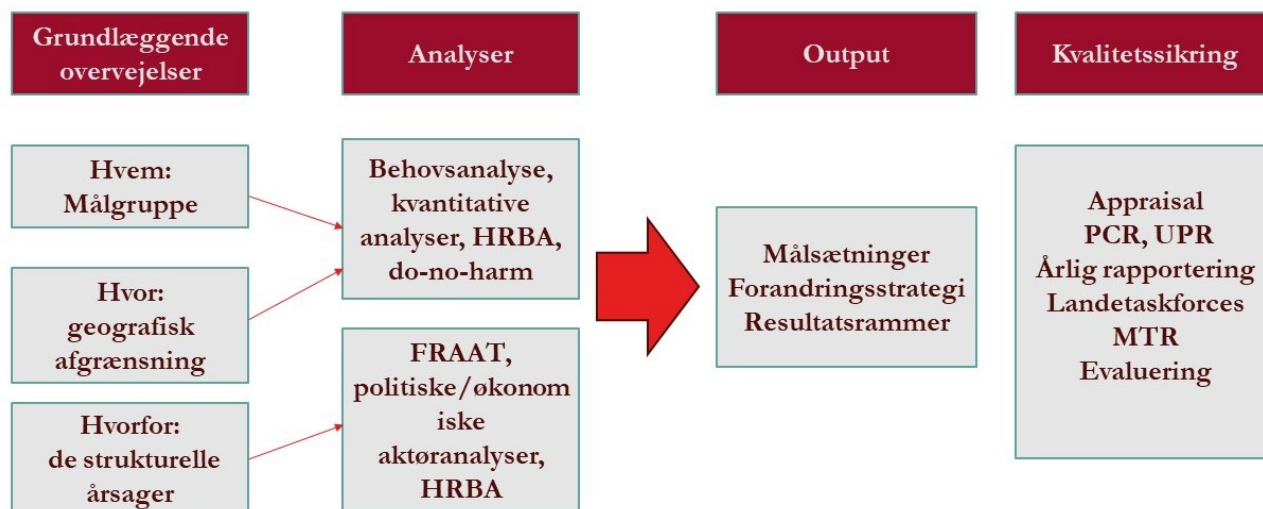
Grundlæggende overvejelser

Analyser

Output

Kvalitetssikring

Hvem: Målgruppe

Hvor: geografisk afgrænsning

Hvorfor: de strukturelle årsager

Behovsanalyse, kvantitative analyser, HRBA, do-no-harm

FRAAT, politiske/økonom iske aktøranalyser, HRBA

Målsætninger
Forandringsstrategi
Resultatsrammer

Appraisal
PCR, UPR
Årlig rapportering
Landetaskforces
MTR
Evaluering